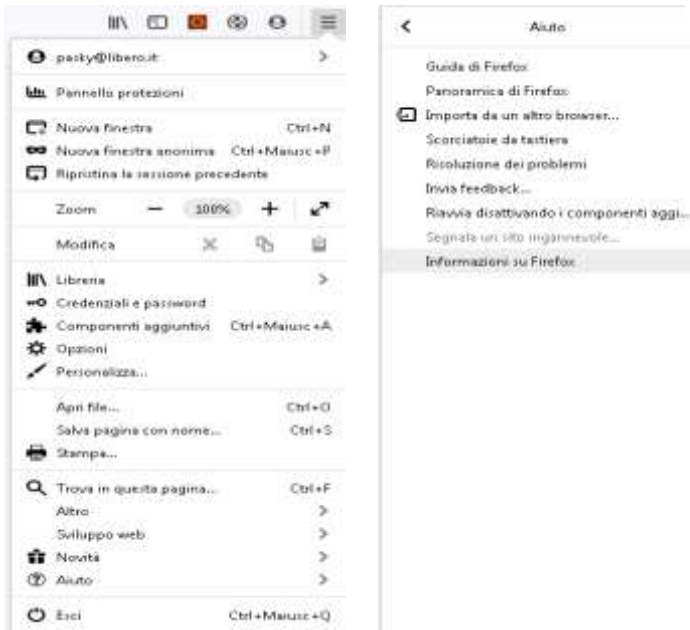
pasky@libero.it

Pannello protezioni

Nuova finestra Ctrl+N
Nuova finestra anonima Ctrl+Maiusc+P
Ripristina la sessione precedente

Zoom — 100% +

Modifica

Libreria
Credenziali e password
Componenti aggiuntivi Ctrl+Maiusc+A
Opzioni
Personalizza...

Apri file... Ctrl+O
Salva pagina con nome... Ctrl+S
Stampa...

Trova in questa pagina... Ctrl+F
Altro
Sviluppo web
Novità
Aiuto

Esci Ctrl+Maiusc+Q

Aiuto

Guida di Firefox
Panoramica di Firefox
Importa da un altro browser...
Scorciatoie da tastiera
Risoluzione dei problemi
Invia feedback...
Riavvia disattivando i componenti aggi...
Segnala un sito ingannevole...
Informazioni su Firefox